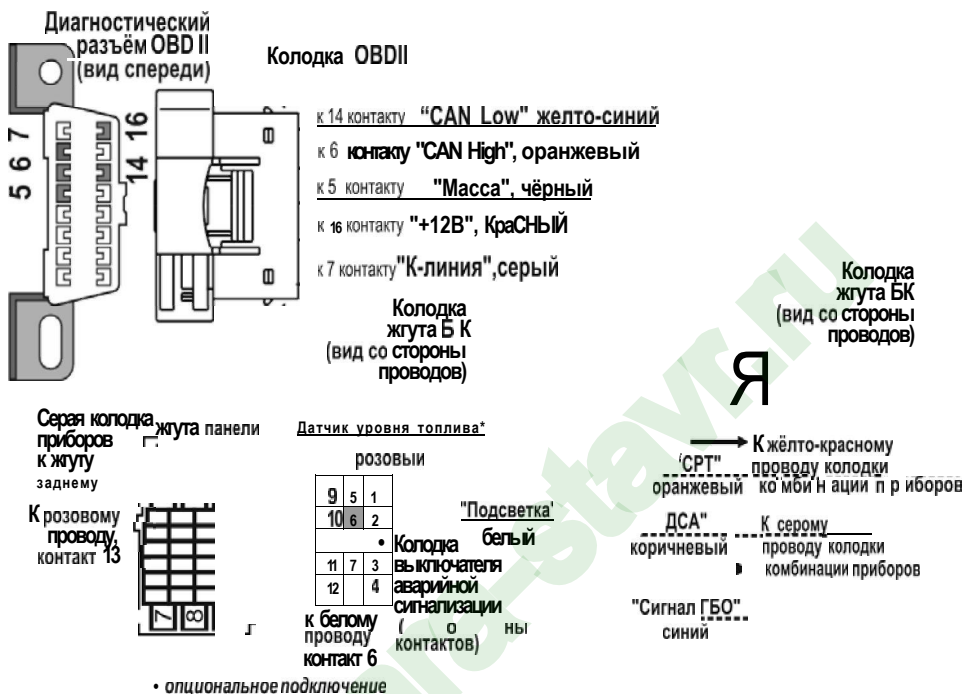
Диагностический разъём OBD II (вид спереди)

Колодка OBDII

7 6 5

16 14

к 14 контакту "CAN Low" желто-синий

к 6 контакту "CAN High", оранжевый

к 5 контакту "Масса", чёрный

к 16 контакту "+12В", КраСНЫЙ

к 7 контакту "К-линия", серый

Колодка жгута Б К (вид со стороны проводов)

Колодка жгута БК (вид со стороны проводов)

Я

Серая колодка жгута панели приборов к жгуту заднему

К розовому проводу, контакт 13

Датчик уровня топлива*

розовыи

| 9 | 5 | 1 |
|---|---|---|
| 10 | 6 | 2 |
| | | • |
| 11 | 7 | 3 |
| 12 | | 4 |

"Подсветка" белый

Колодка выключателя аварийной сигнализации ( о ны контактов)

к белому проводу контакт 6

К жёлто-красному проводу колодки комбинации приборов

"СРТ" оранжевый

ДСА" коричневый

К серому проводу колодки комбинации приборов

"Сигнал ГБО" синий

7 8

• опциональное подключение